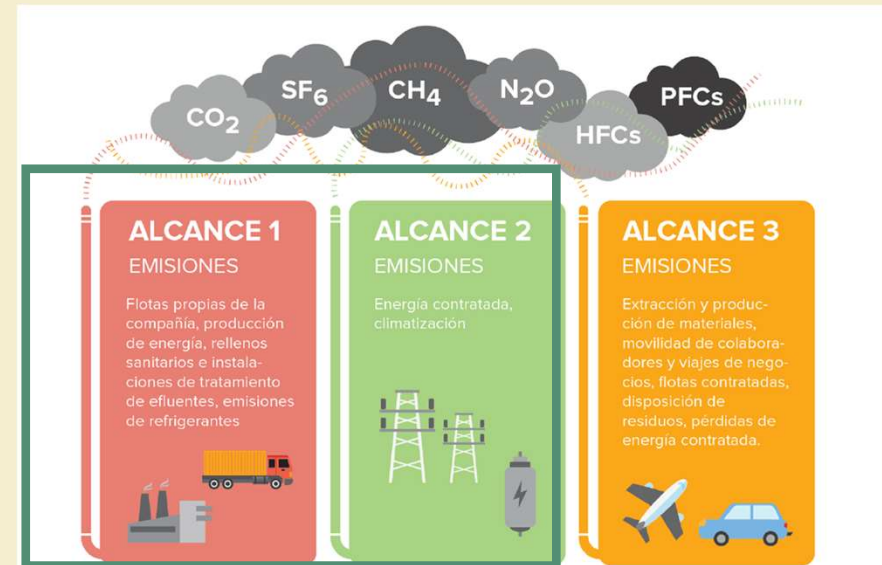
$CO_2$ $SF_6$ $CH_4$ $N_2O$ HFCs PFCs

ALCANCE 1
EMISIONES

Flotas propias de la compañía, producción de energía, rellenos sanitarios e instalaciones de tratamiento de efluentes, emisiones de refrigerantes

ALCANCE 2
EMISIONES

Energía contratada, climatización

ALCANCE 3
EMISIONES

Extracción y producción de materiales, movilidad de colaboradores y viajes de negocios, flotas contratadas, disposición de residuos, pérdidas de energía contratada.